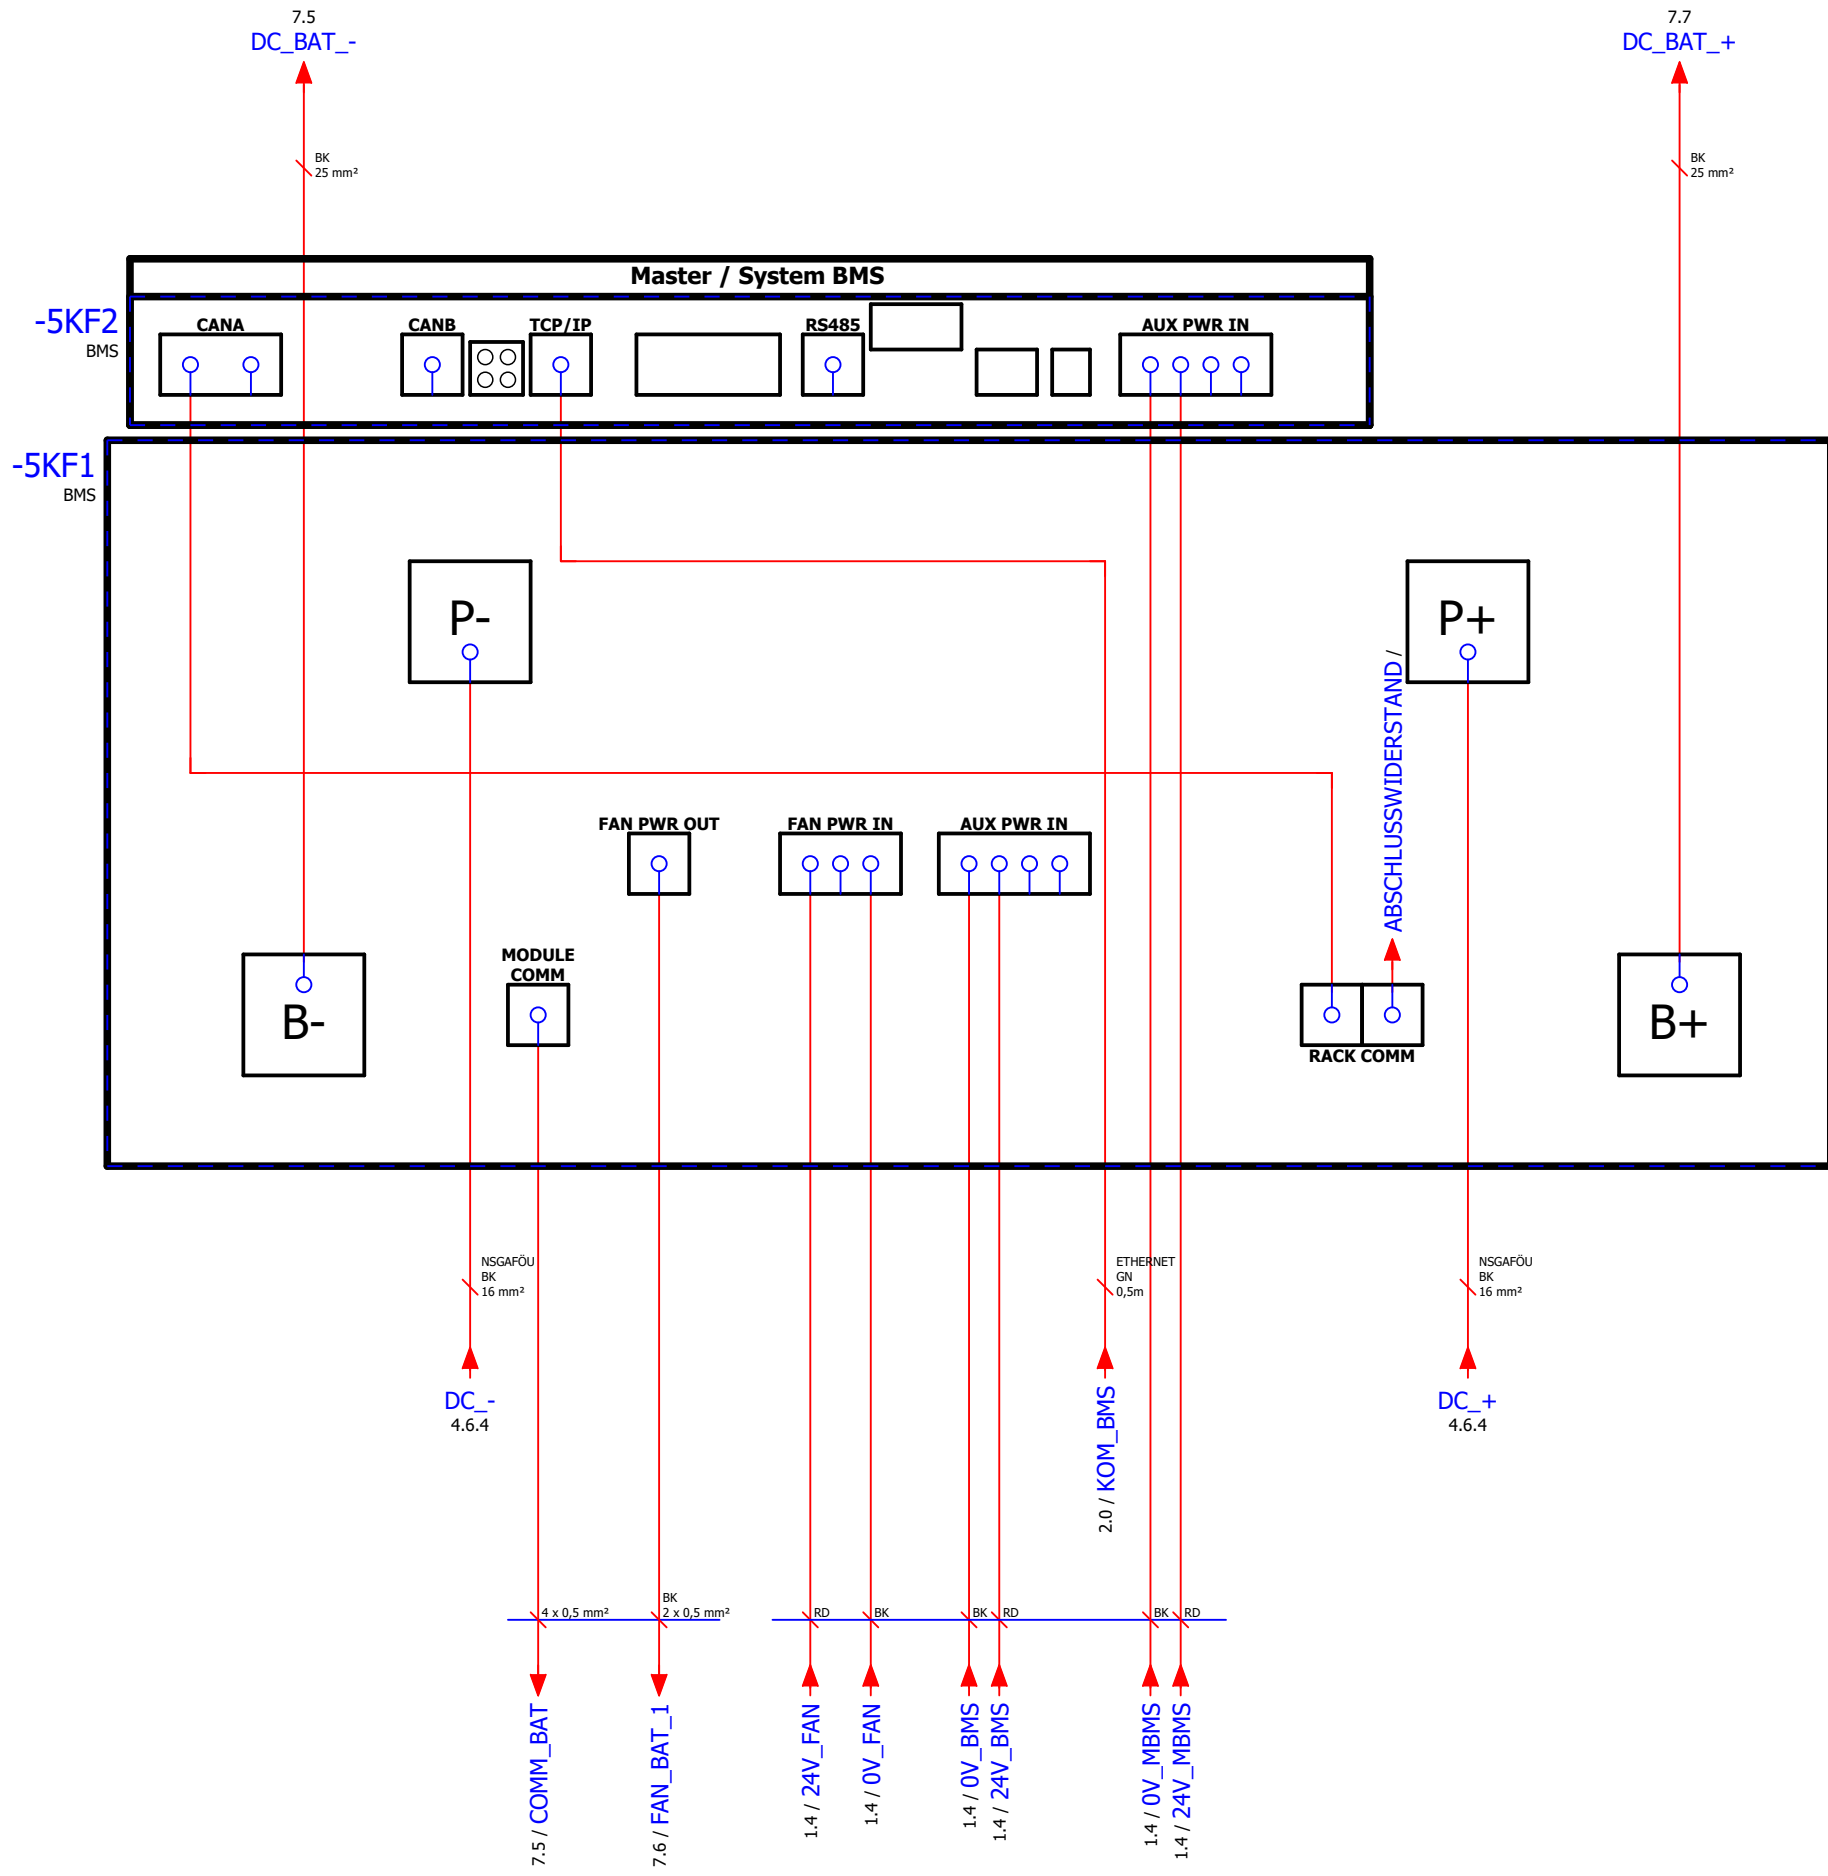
7.5
DC_BAT_-

7.7
DC_BAT_+

BK
25 mm²

BK
25 mm²

Master / System BMS

-5KF2
BMS

CANA

CANB

TCP/IP

RS485

AUX PWR IN

-5KF1
BMS

P-

P+

ABSCHLUSSWIDERSTAND /

FAN PWR OUT

FAN PWR IN

AUX PWR IN

MODULE COMM

B-

RACK COMM

B+

NSGAFÖU
BK
16 mm²

ETHERNET
GN
0,5m

NSGAFÖU
BK
16 mm²

DC_-
4.6.4

2.0 / KOM_BMS

DC_+
4.6.4

4 x 0,5 mm²

BK
2 x 0,5 mm²

RD

BK

BK

RD

BK

RD

7.5 / COMM_BAT

7.6 / FAN_BAT_1

1.4 / 24V_FAN

1.4 / 0V_FAN

1.4 / 0V_BMS

1.4 / 24V_BMS

1.4 / 0V_MBMS

1.4 / 24V_MBMS